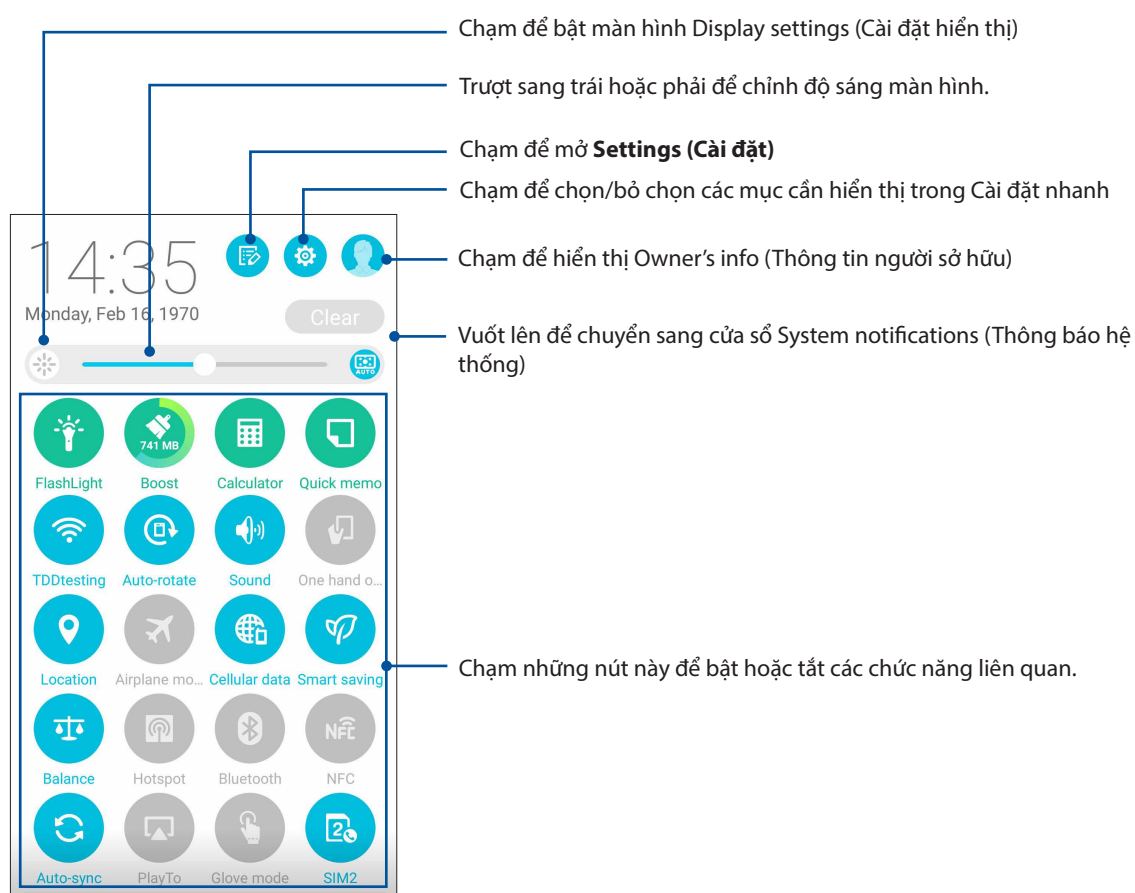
Chạm để bật màn hình Display settings (Cài đặt hiển thị)

Trượt sang trái hoặc phải để chỉnh độ sáng màn hình.

Chạm để mở **Settings (Cài đặt)**

Chạm để chọn/bỏ chọn các mục cần hiển thị trong Cài đặt nhanh

14:35

Chạm để hiển thị Owner's info (Thông tin người sở hữu)

Monday, Feb 16, 1970

Clear

Vuốt lên để chuyển sang cửa sổ System notifications (Thông báo hệ thống)

AUTO

741 MB

FlashLight | Boost | Calculator | Quick memo

TDDtesting | Auto-rotate | Sound | One hand o...

Location | Airplane mo... | Cellular data | Smart saving

Chạm những nút này để bật hoặc tắt các chức năng liên quan.

Balance | Hotspot | Bluetooth | NFC

Auto-sync | PlayTo | Glove mode | SIM2